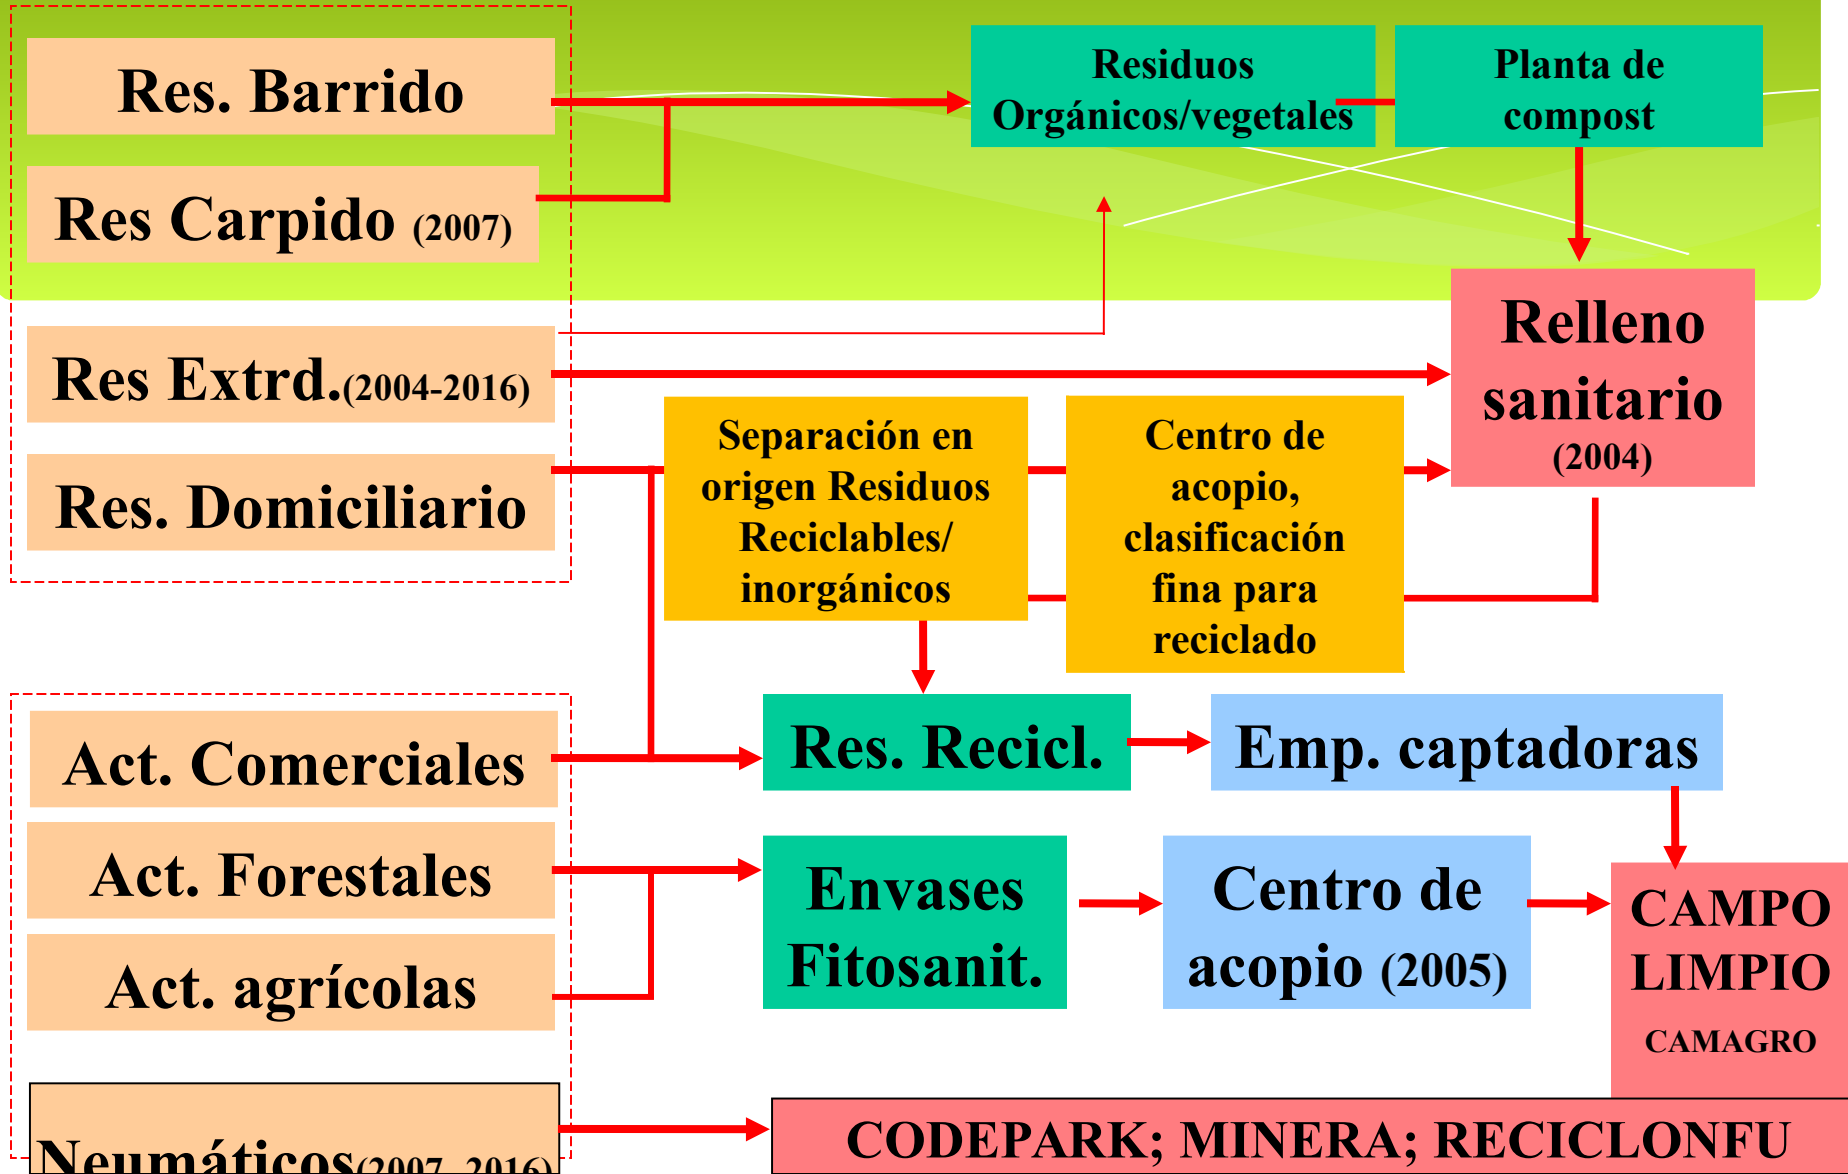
Res. Barrido

Res Carpido (2007)

Residuos Orgánicos/vegetales

Planta de compost

Relleno sanitario (2004)

Res Extrd.(2004-2016)

Res. Domiciliario

Separación en origen Residuos Reciclables/ inorgánicos

Centro de acopio, clasificación fina para reciclado

Act. Comerciales

Res. Recicl.

Emp. captadoras

Act. Forestales

Act. agrícolas

Envases Fitosanit.

Centro de acopio (2005)

CAMPO LIMPIO CAMAGRO

Neumáticos(2007-2016)

CODEPARK; MINERA; RECICLONFU